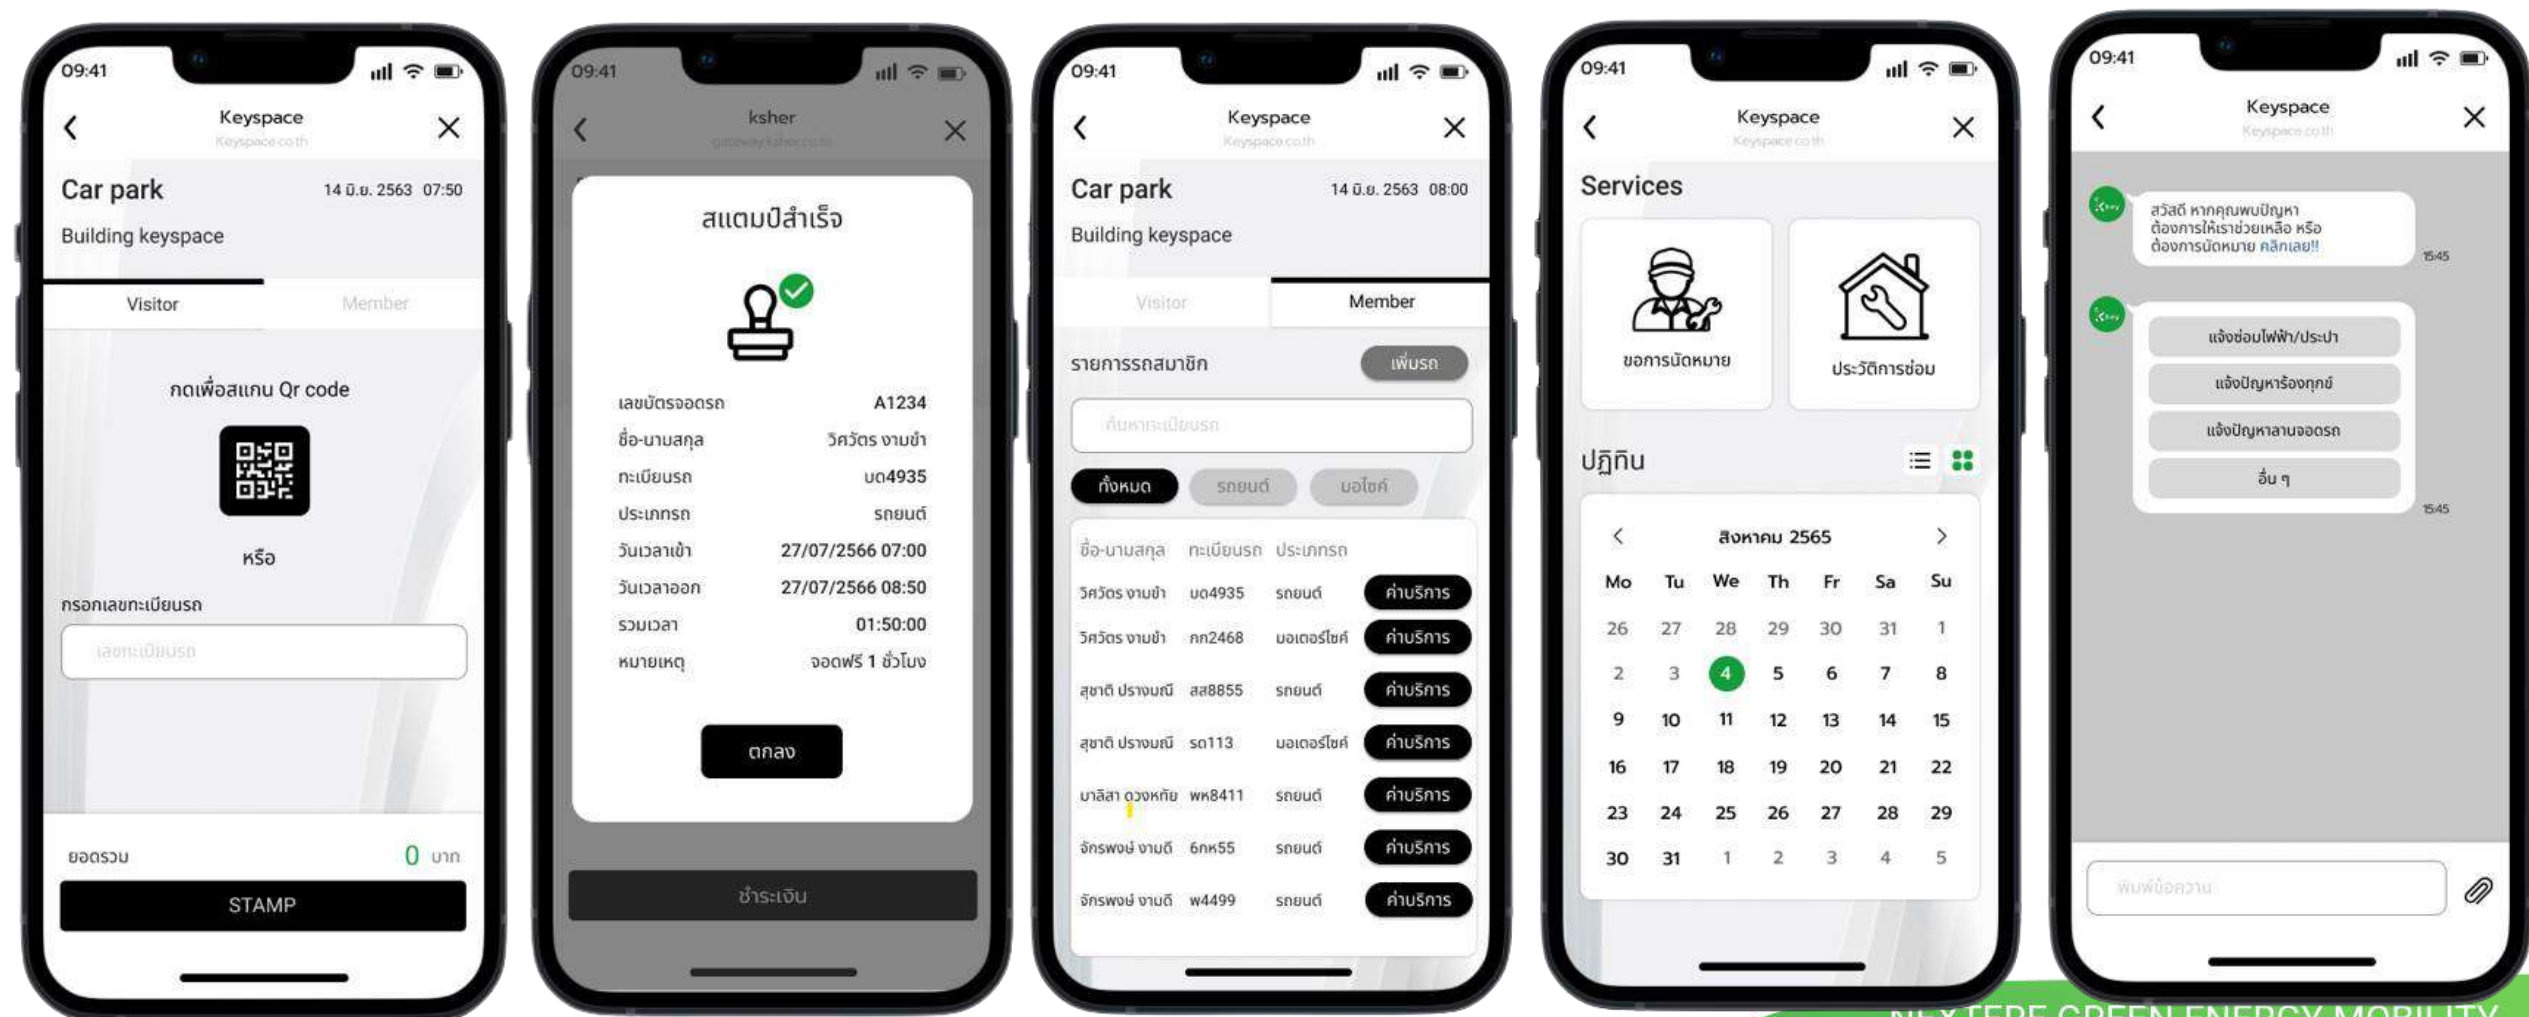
09:41
Keyspace
Keyspace.co.th
Car park
14 มิ.ย. 2563 07:50
Building keyspace
Visitor
Member
กดเพื่อสแกน Qr code
หรือ
กรอกเลขทะเบียนรถ
เลขทะเบียนรถ
ยอดรวม
0 บาท
STAMP

09:41
ksher
gateway.ksher.co.th
สแตมป์สำเร็จ
| | |
|---|---|
| เลขบัตรจอดรถ | A1234 |
| ชื่อ-นามสกุล | วิศวัตร งามขำ |
| ทะเบียนรถ | บด4935 |
| ประเภทรถ | รถยนต์ |
| วันเวลาเข้า | 27/07/2566 07:00 |
| วันเวลาออก | 27/07/2566 08:50 |
| รวมเวลา | 01:50:00 |
| หมายเหตุ | จอดฟรี 1 ชั่วโมง |
ตกลง
ชำระเงิน

09:41
Keyspace
Keyspace.co.th
Car park
14 มิ.ย. 2563 08:00
Building keyspace
Visitor
Member
รายการรถสมาชิก
เพิ่มรถ
ค้นหาทะเบียนรถ
ทั้งหมด
รถยนต์
มอไซค์
| ชื่อ-นามสกุล | ทะเบียนรถ | ประเภทรถ | |
|---|---|---|---|
| วิศวัตร งามขำ | บด4935 | รถยนต์ | ค่าบริการ |
| วิศวัตร งามขำ | กก2468 | มอเตอร์ไซค์ | ค่าบริการ |
| สุชาติ ปรางมณี | สส8855 | รถยนต์ | ค่าบริการ |
| สุชาติ ปรางมณี | รถ113 | มอเตอร์ไซค์ | ค่าบริการ |
| มาลิสา ดวงหทัย | พห8411 | รถยนต์ | ค่าบริการ |
| จักรพงษ์ งามดี | 6กห55 | รถยนต์ | ค่าบริการ |
| จักรพงษ์ งามดี | พ4499 | รถยนต์ | ค่าบริการ |

09:41
Keyspace
Keyspace.co.th
Services
ขอการนัดหมาย
ประวัติการซ่อม
ปฏิทิน
สิงหาคม 2565
| Mo | Tu | We | Th | Fr | Sa | Su |
|---|---|---|---|---|---|---|
| 26 | 27 | 28 | 29 | 30 | 31 | 1 |
| 2 | 3 | 4 | 5 | 6 | 7 | 8 |
| 9 | 10 | 11 | 12 | 13 | 14 | 15 |
| 16 | 17 | 18 | 19 | 20 | 21 | 22 |
| 23 | 24 | 25 | 26 | 27 | 28 | 29 |
| 30 | 31 | 1 | 2 | 3 | 4 | 5 |

09:41
Keyspace
Keyspace.co.th
สวัสดี หากคุณพบปัญหา ต้องการให้เราช่วยเหลือ หรือ ต้องการนัดหมาย คลิกเลย!!
15:45
แจ้งซ่อมไฟฟ้า/ประปา
แจ้งปัญหาร้องทุกข์
แจ้งปัญหาลานจอดรถ
อื่น ๆ
15:45
พิมพ์ข้อความ
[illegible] GREEN ENERGY MOBILITY